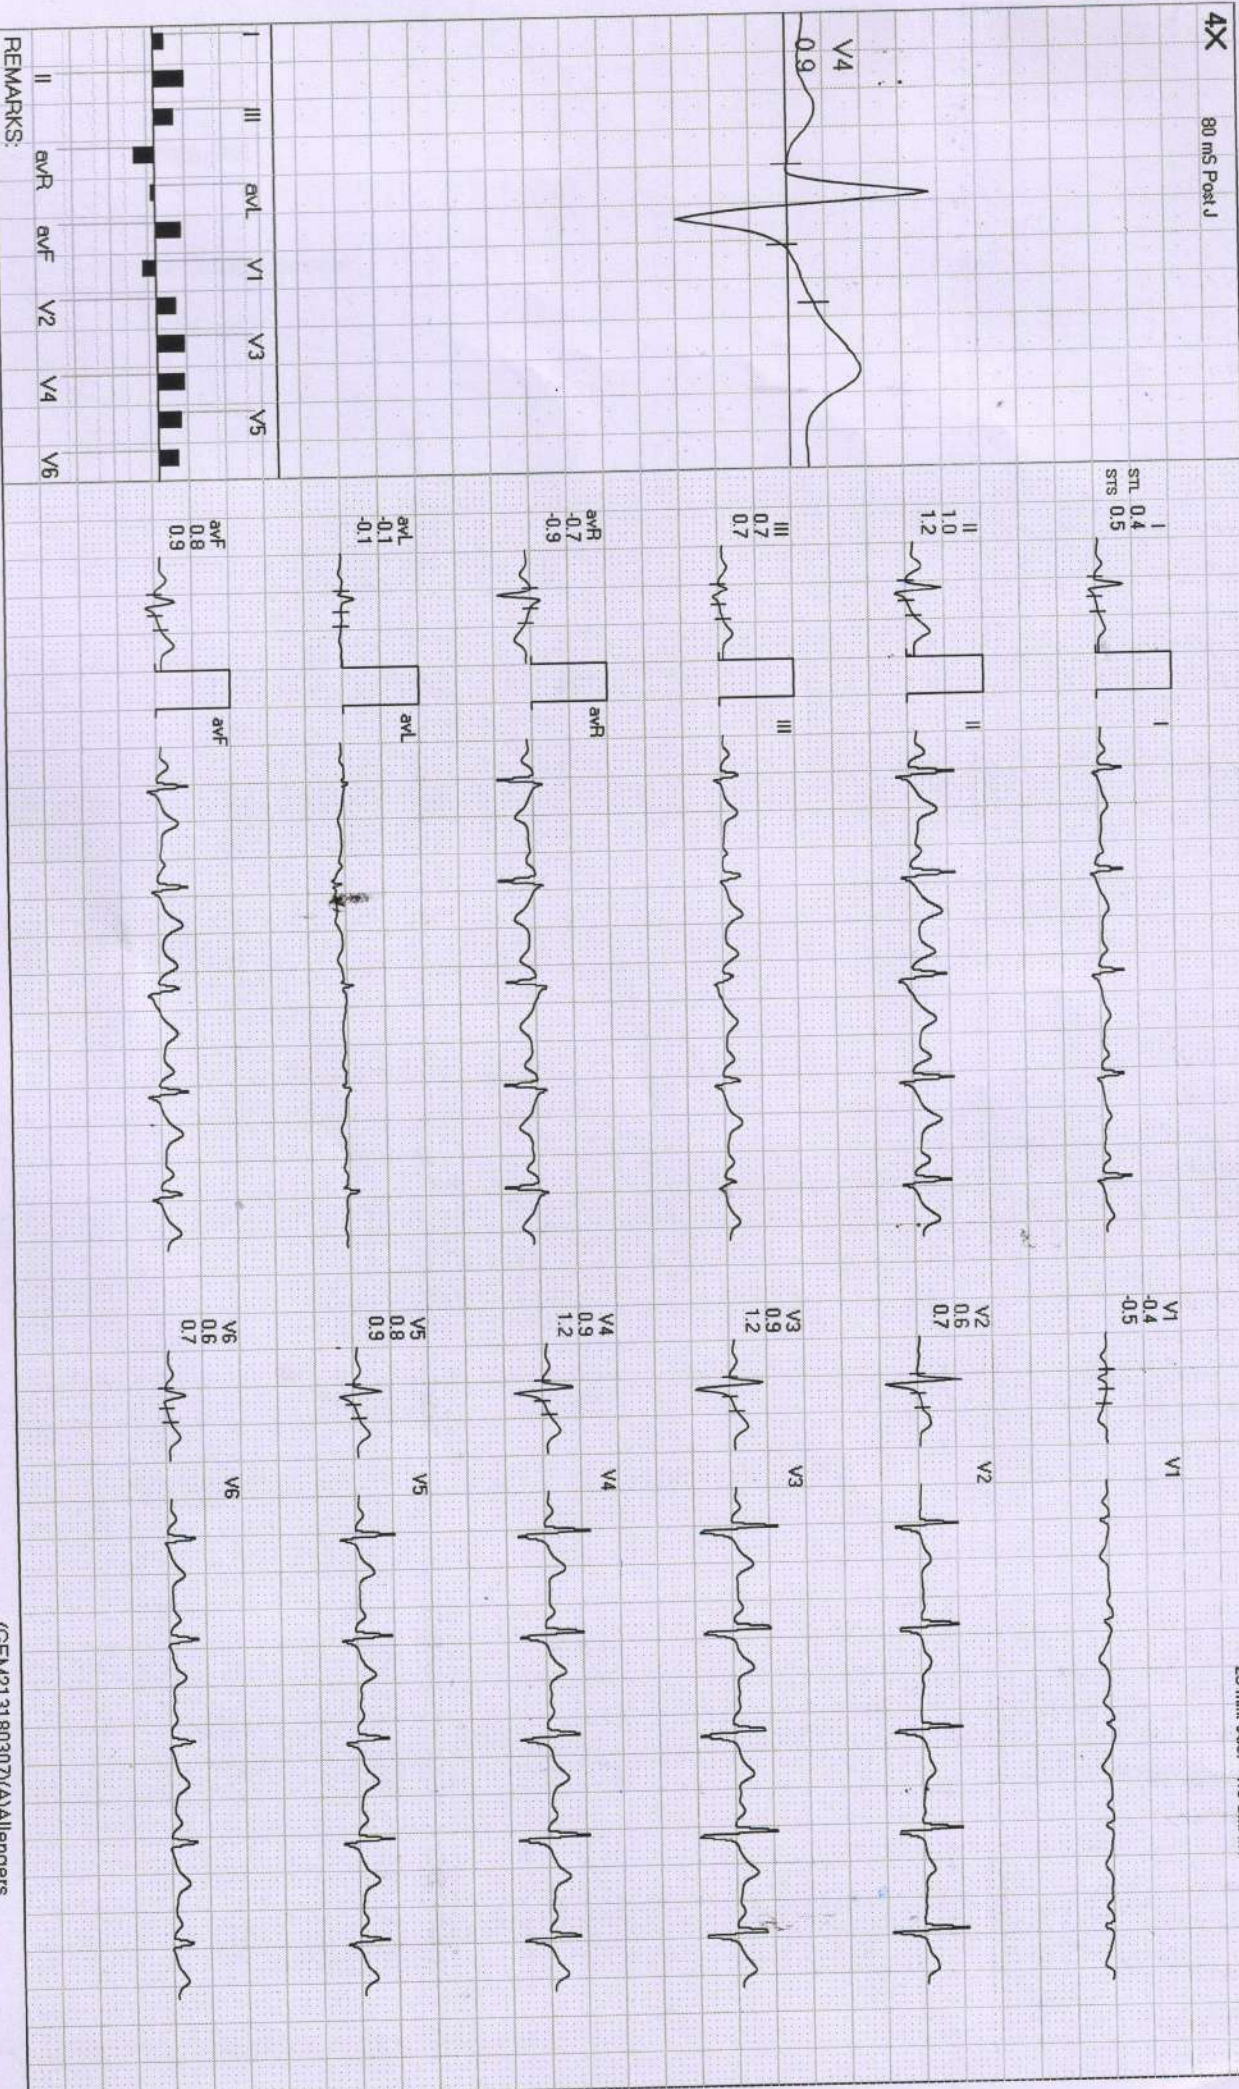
4X

80 mS Post J

V4
0.9

I III aVL V1 V3 V5

II aVR aVF V2 V4 V6

REMARKS:

STL 0.4
STS 0.5

I
0.4
0.5

II
1.0
1.2

III
0.7
0.7

aVR
-0.7
-0.9

aVL
-0.1
-0.1

aVF
0.8
0.9

I

II

III

aVR

aVL

aVF

V1
-0.4
-0.5

V2
0.6
0.7

V3
0.9
1.2

V4
0.9
1.2

V5
0.8
0.9

V6
0.6
0.7

V1

V2

V3

V4

V5

V6

(CEM2131803Z(A)Allengers